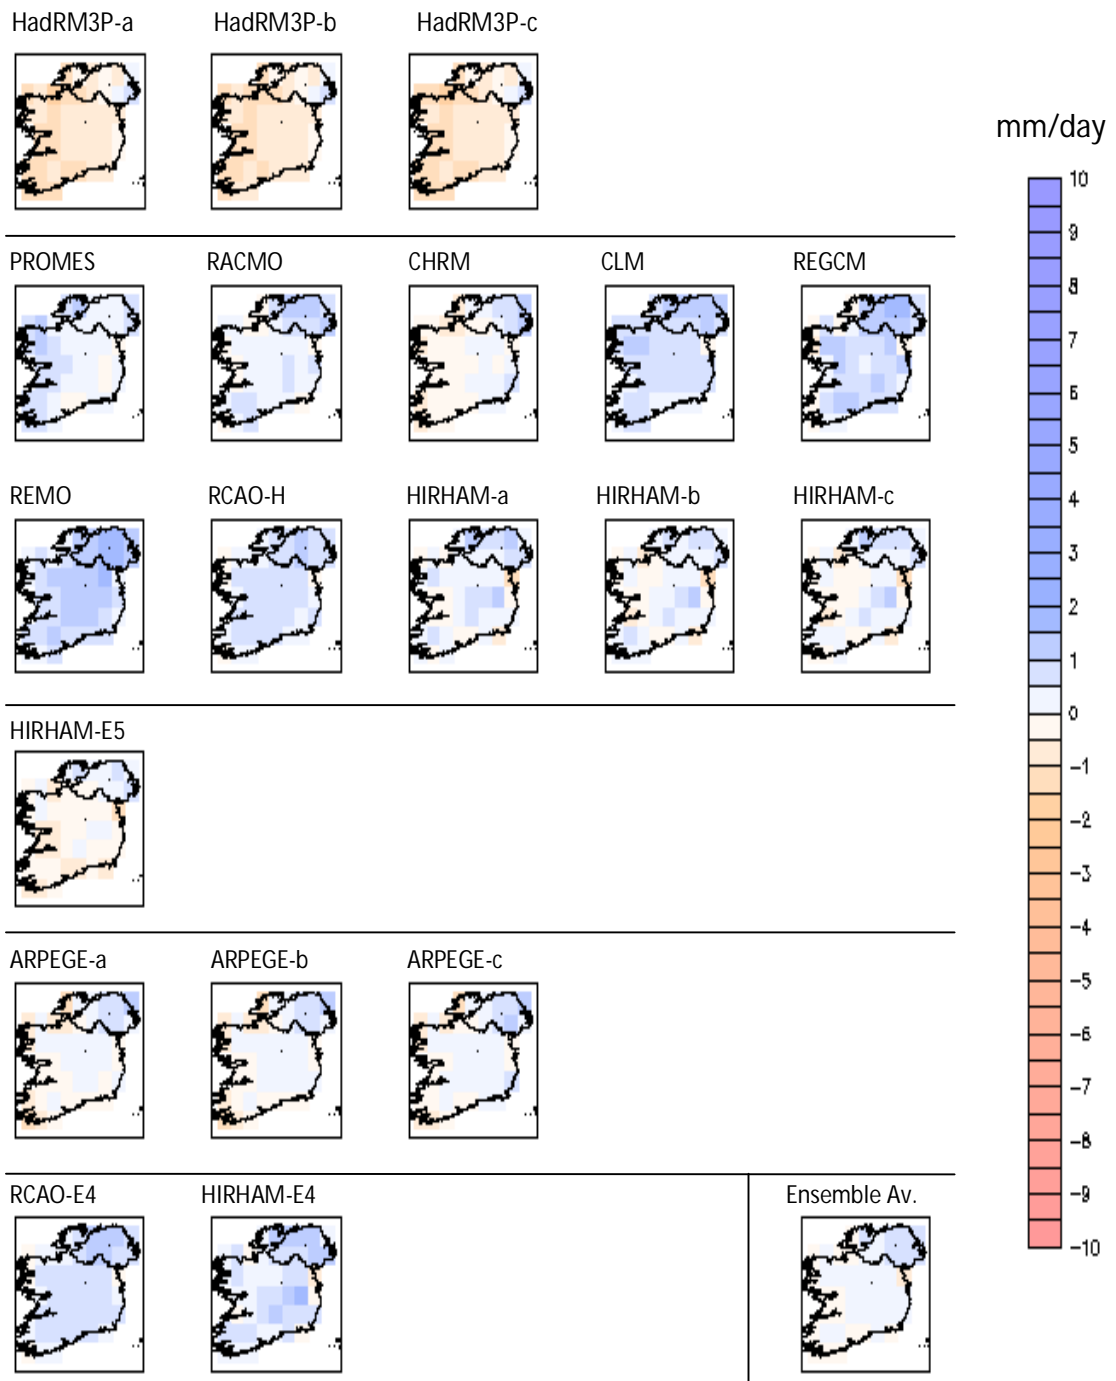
HadRM3P-a HadRM3P-b HadRM3P-c

PROMES RACMO CHRM CLM REGCM

REMO RCAO-H HIRHAM-a HIRHAM-b HIRHAM-c

HIRHAM-E5

ARPEGE-a ARPEGE-b ARPEGE-c

RCAO-E4 HIRHAM-E4

Ensemble Av.

mm/day

10
9
8
7
6
5
4
3
2
1
0
−1
−2
−3
−4
−5
−6
−7
−8
−9
−10